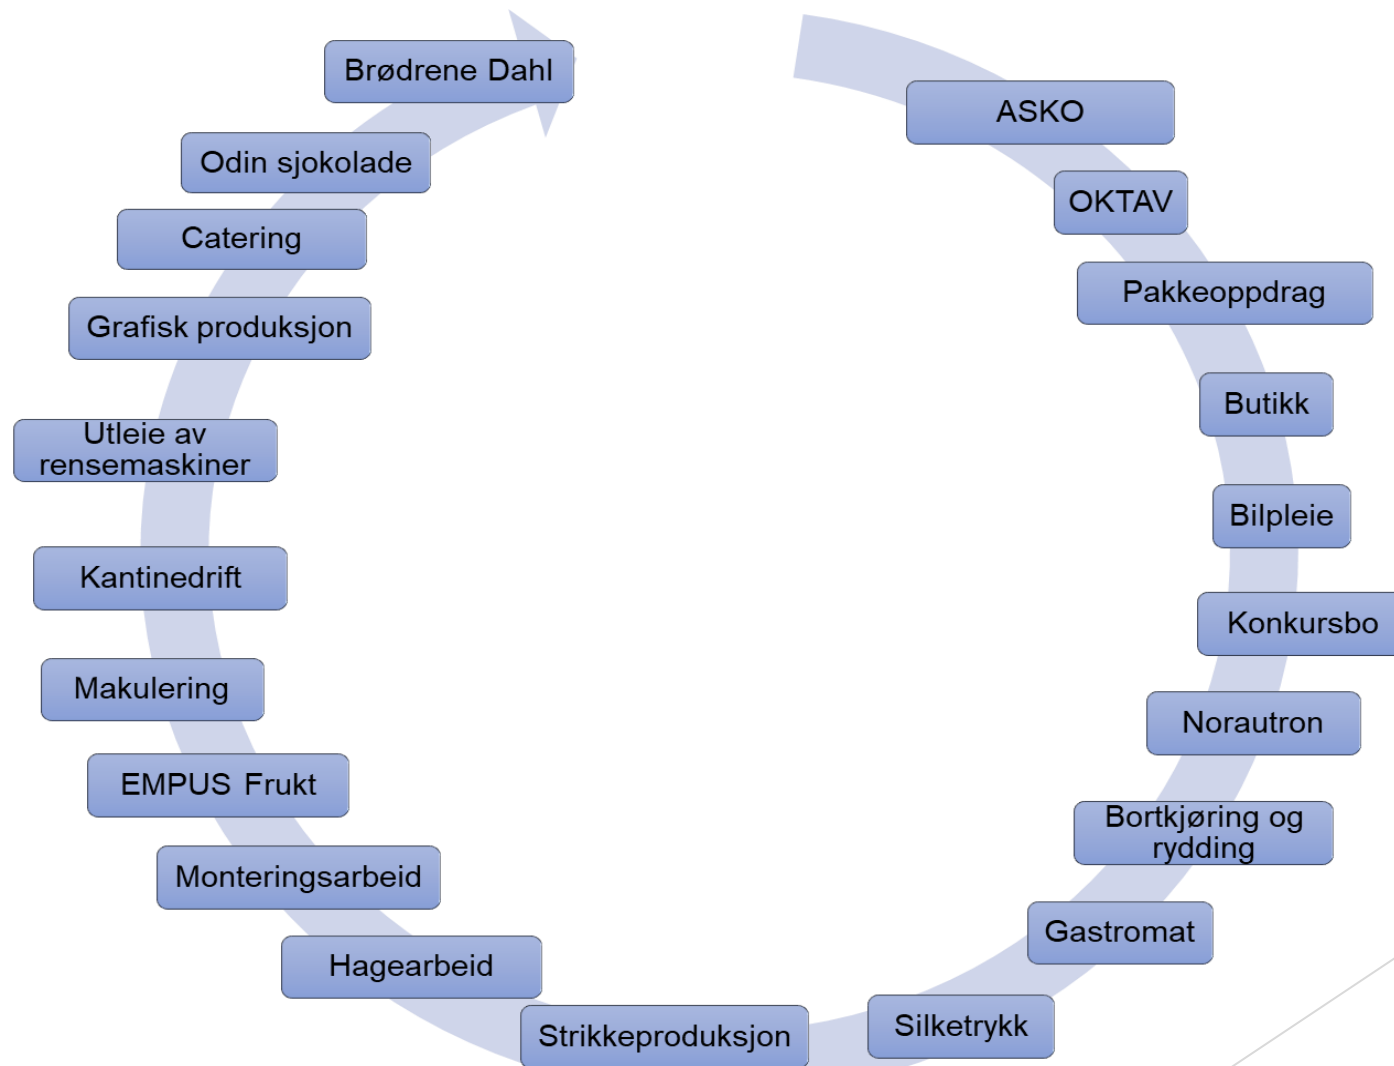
ASKO

OKTAV

Pakkeoppdrag

Butikk

Bilpleie

Konkursbo

Naurautron

Bortkjøring og rydding

Gastromat

Silketrykk

Strikkeproduksjon

Hagearbeid

Monteringsarbeid

EMPUS Frukt

Makulering

Kantinedrift

Utleie av rensemaskiner

Grafisk produksjon

Catering

Odin sjokolade

Brødrene Dahl